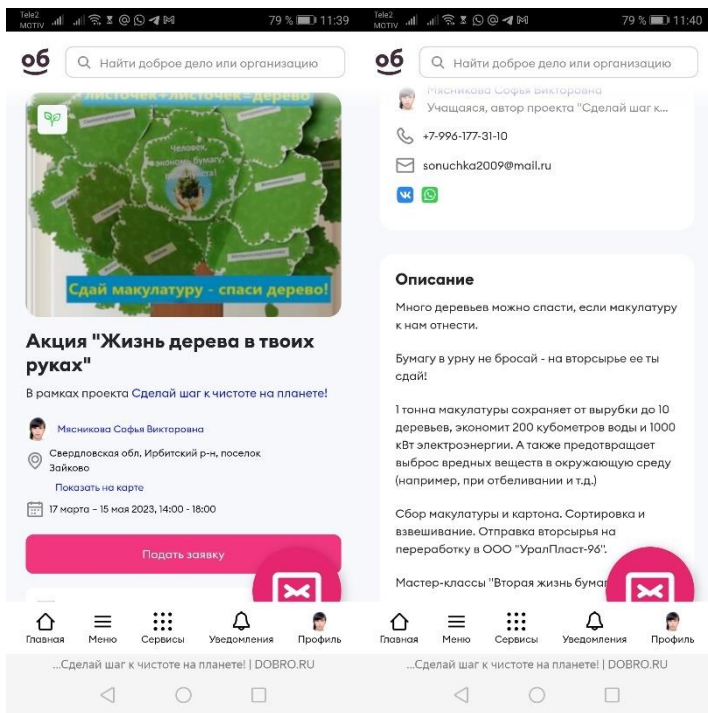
Tele2 MOTIV 79 % 11:39

об

Найти доброе дело или организацию

листочек+листочек=дерево

Человек, экономь бумагу, береги лес!

Сдай макулатуру - спаси дерево!

Акция "Жизнь дерева в твоих руках"

В рамках проекта Сделай шаг к чистоте на планете!

Мясникова Софья Викторовна

Свердловская обл, Ирбитский р-н, поселок Зайково

Показать на карте

17 марта – 15 мая 2023, 14:00 - 18:00

Подать заявку

Главная Меню Сервисы Уведомления Профиль

...Сделай шаг к чистоте на планете! | DOBRO.RU

Tele2 MOTIV 79 % 11:40

об

Найти доброе дело или организацию

Мясникова Софья Викторовна

Учащаяся, автор проекта "Сделай шаг к...

+7-996-177-31-10

sonuchka2009@mail.ru

Описание

Много деревьев можно спасти, если макулатуру к нам отнести.

Бумагу в урну не бросай - на вторсырье ее ты сдай!

1 тонна макулатуры сохраняет от вырубки до 10 деревьев, экономит 200 кубометров воды и 1000 кВт электроэнергии. А также предотвращает выброс вредных веществ в окружающую среду (например, при отбеливании и т.д.)

Сбор макулатуры и картона. Сортировка и взвешивание. Отправка вторсырья на переработку в ООО "УралПласт-96".

Мастер-классы "Вторая жизнь бумаг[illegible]

Главная Меню Сервисы Уведомления Профиль

...Сделай шаг к чистоте на планете! | DOBRO.RU